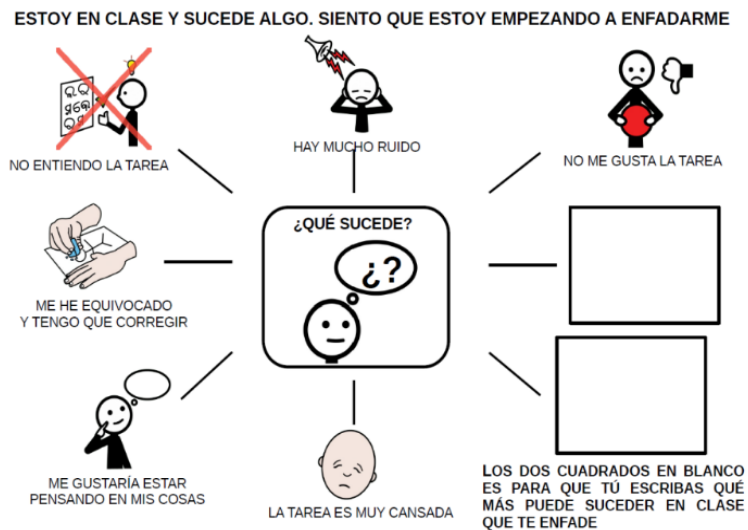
ESTOY EN CLASE Y SUCEDE ALGO. SIENTO QUE ESTOY EMPEZANDO A ENFADARME

NO ENTIENDO LA TAREA

HAY MUCHO RUIDO

NO ME GUSTA LA TAREA

¿QUÉ SUCEDE?

¿?

ME HE EQUIVOCADO Y TENGO QUE CORREGIR

ME GUSTARÍA ESTAR PENSANDO EN MIS COSAS

LA TAREA ES MUY CANSADA

LOS DOS CUADRADOS EN BLANCO ES PARA QUE TÚ ESCRIBAS QUÉ MÁS PUEDE SUCEDER EN CLASE QUE TE ENFADE